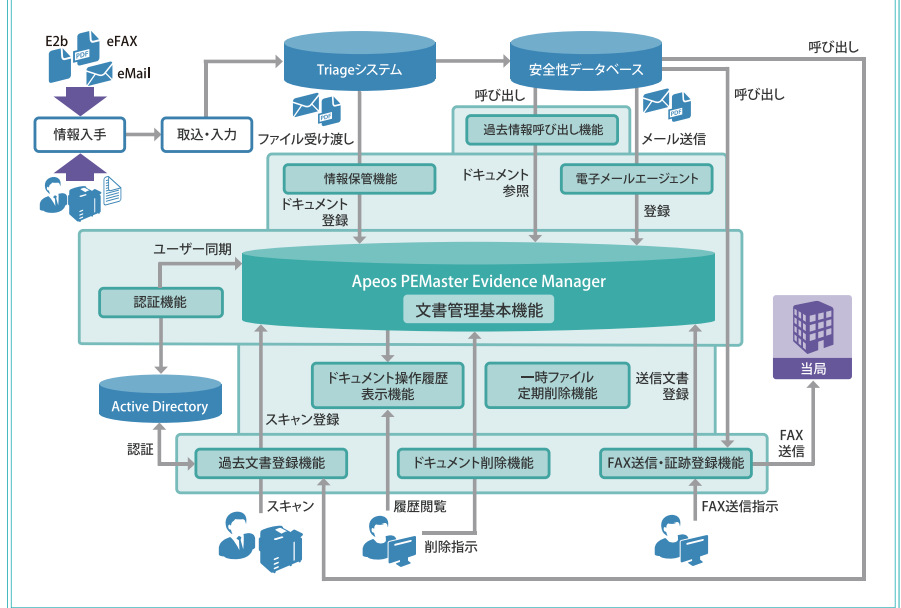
E2b
eFAX
eMail
PDF
情報入手
取込・入力
Triageシステム
安全性データベース
呼び出し
PDF
ファイル受け渡し
呼び出し
過去情報呼び出し機能
PDF
メール送信
呼び出し
情報保管機能
ドキュメント
登録
ドキュメント
参照
電子メールエージェント
登録
ユーザー同期
Apeos PEMaster Evidence Manager
文書管理基本機能
認証機能
Active Directory
ドキュメント操作履歴
表示機能
一時ファイル
定期削除機能
送信文書
登録
当局
スキャン登録
認証
過去文書登録機能
ドキュメント削除機能
FAX送信・証跡登録機能
FAX
送信
スキャン
履歴閲覧
削除指示
FAX送信指示